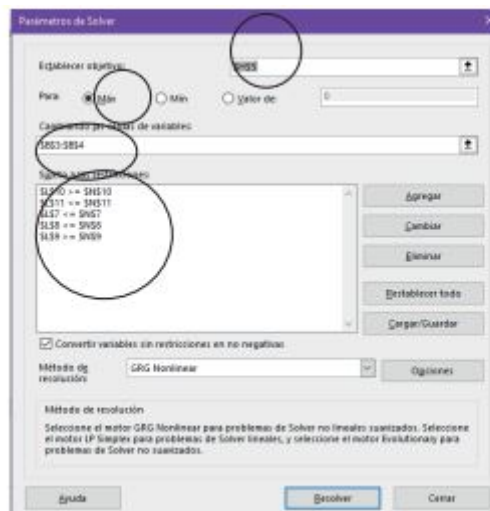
Parámetros de Solver

Establecer objetivo: $B$5

Para: Máx Mín Valor de: 0

Cambiando las celdas de variables:
$B$3:$B$4

Sujeto a las restricciones:
$L$10 >= $N$10
$L$11 >= $N$11
$L$7 <= $N$7
$L$8 >= $N$8
$L$9 >= $N$9

Agregar
Cambiar
Eliminar
Restablecer todo
Cargar/Guardar

Convertir variables sin restricciones en no negativas

Método de resolución: GRG Nonlinear
Opciones

Método de resolución
Seleccione el motor GRG Nonlinear para problemas de Solver no lineales suavizados. Seleccione el motor LP Simplex para problemas de Solver lineales, y seleccione el motor Evolutionary para problemas de Solver no suavizados.

Ayuda Resolver Cerrar